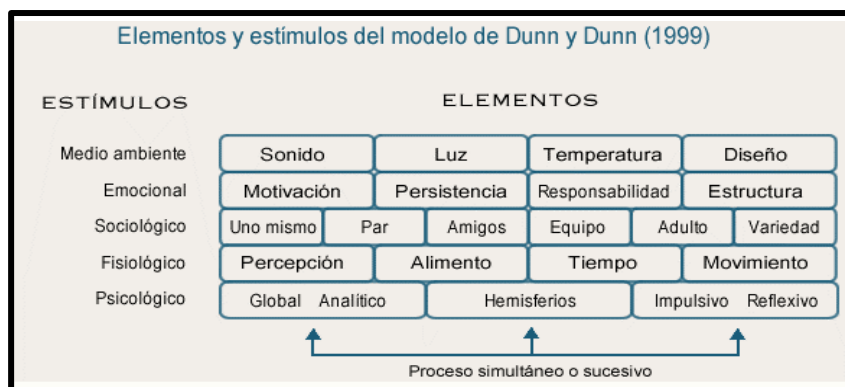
Elementos y estímulos del modelo de Dunn y Dunn (1999)

ESTÍMULOS

ELEMENTOS

| ESTÍMULOS | ELEMENTOS | | | | | |
|---|---|---|---|---|---|---|
| Medio ambiente | Sonido | Luz | Temperatura | Diseño | | |
| Emocional | Motivación | Persistencia | Responsabilidad | Estructura | | |
| Sociológico | Uno mismo | Par | Amigos | Equipo | Adulto | Variedad |
| Fisiológico | Percepción | Alimento | Tiempo | Movimiento | | |
| Psicológico | Global Analítico | Hemisferios | Impulsivo Reflexivo | | | |

Proceso simultáneo o sucesivo